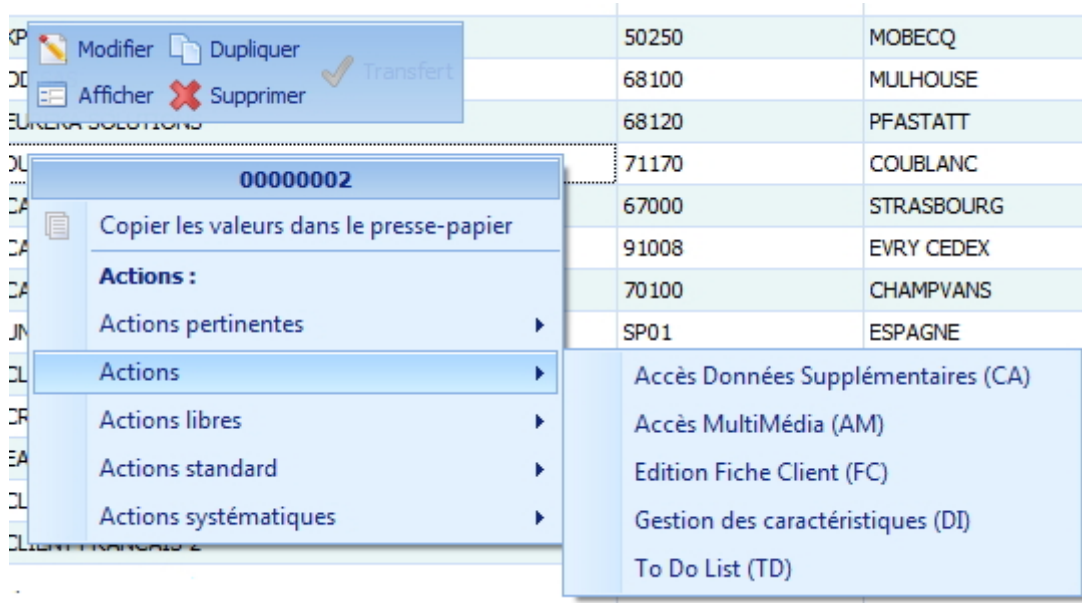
Modifier Dupliquer
Afficher Supprimer Transfert

| | | |
|---|---|---|
| KP | 50250 | MOBECQ |
| OD | 68100 | MULHOUSE |
| EUREKA SOLUTIONS | 68120 | PFASTATT |
| OU | 71170 | COUBLANC |
| CA | 67000 | STRASBOURG |
| CA | 91008 | EVRY CEDEX |
| CA | 70100 | CHAMPVANS |
| UN | SP01 | ESPAGNE |
| CL | | |
| CR | | |
| EA | | |
| CL | | |
| CLIENT FRANCAIS 2 | | |

00000002
Copier les valeurs dans le presse-papier
Actions :
Actions pertinentes
Actions
Actions libres
Actions standard
Actions systématiques

Accès Données Supplémentaires (CA)
Accès MultiMédia (AM)
Edition Fiche Client (FC)
Gestion des caractéristiques (DI)
To Do List (TD)